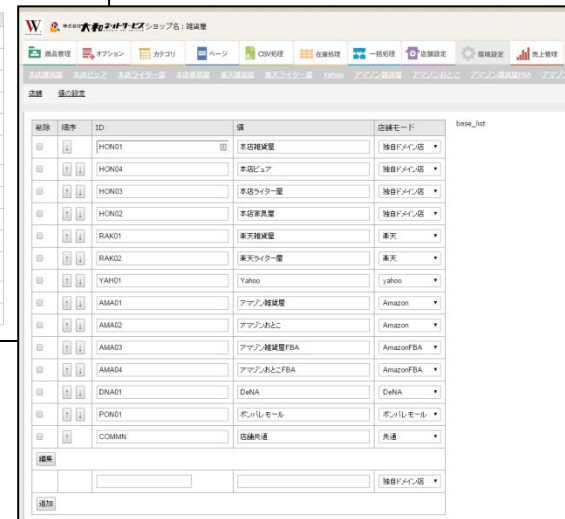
W 株式会社大和ネットサービス ショップ名：雑貨屋

商品管理 オプション カテゴリ ページ CSV処理 在庫処理 一括処理 店舗設定 環境設定 売上管理

本店雑貨屋 本店ピュア 本店ライター屋 本店家具屋 楽天雑貨屋 楽天ライター屋 Yahoo アマゾン雑貨屋 アマゾンおとこ アマゾン雑貨屋FBA アマゾ

店舗 値の設定

base_list

| 削除 | 順序 | ID | 値 | 店舗モード |
|---|---|---|---|---|
| | ↓ | HON01 | 本店雑貨屋 | 独自ドメイン店 |
| | ↑ ↓ | HON04 | 本店ピュア | 独自ドメイン店 |
| | ↑ ↓ | HON03 | 本店ライター屋 | 独自ドメイン店 |
| | ↑ ↓ | HON02 | 本店家具屋 | 独自ドメイン店 |
| | ↑ ↓ | RAK01 | 楽天雑貨屋 | 楽天 |
| | ↑ ↓ | RAK02 | 楽天ライター屋 | 楽天 |
| | ↑ ↓ | YAH01 | Yahoo | yahoo |
| | ↑ ↓ | AMA01 | アマゾン雑貨屋 | Amazon |
| | ↑ ↓ | AMA02 | アマゾンおとこ | Amazon |
| | ↑ ↓ | AMA03 | アマゾン雑貨屋FBA | AmazonFBA |
| | ↑ ↓ | AMA04 | アマゾンおとこFBA | AmazonFBA |
| | ↑ ↓ | DNA01 | DeNA | DeNA |
| | ↑ ↓ | PON01 | ポンパレモール | ポンパレモール |
| | ↑ | COMMN | 店舗共通 | 共通 |

編集

| | | | | 独自ドメイン店 |
|---|---|---|---|---|

追加